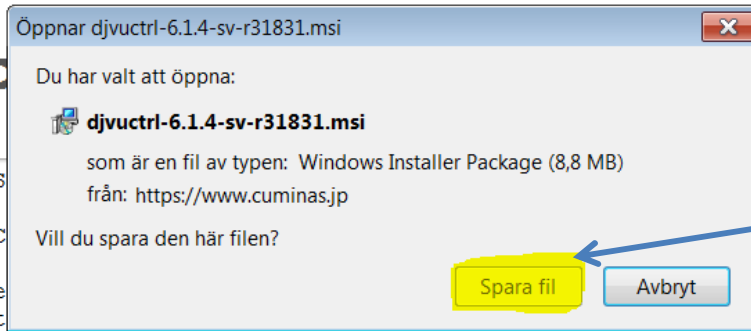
Öppnar djvuctrl-6.1.4-sv-r31831.msi

Du har valt att öppna:

djvuctrl-6.1.4-sv-r31831.msi

som är en fil av typen: Windows Installer Package (8,8 MB)

från: https://www.cuminas.jp

Vill du spara den här filen?

Spara fil

Avbryt